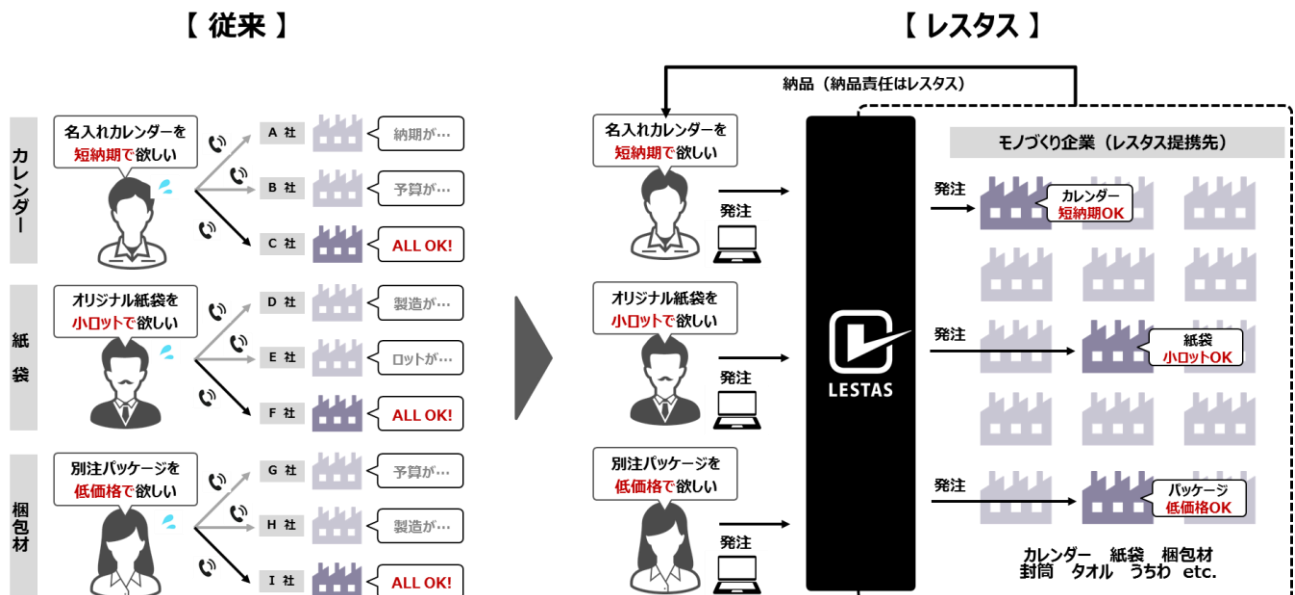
【 従来 】

カレンダー

名入れカレンダーを短納期で欲しい

A 社　納期が…
B 社　予算が…
C 社　ALL OK!

紙袋

オリジナル紙袋を小ロットで欲しい

D 社　製造が…
E 社　ロットが…
F 社　ALL OK!

梱包材

別注パッケージを低価格で欲しい

G 社　予算が…
H 社　製造が…
I 社　ALL OK!

【 レスタス 】

納品（納品責任はレスタス）

名入れカレンダーを短納期で欲しい
発注

オリジナル紙袋を小ロットで欲しい
発注

別注パッケージを低価格で欲しい
発注

LESTAS

モノづくり企業（レスタス提携先）

発注　カレンダー短納期OK
発注　紙袋小ロットOK
発注　パッケージ低価格OK

カレンダー　紙袋　梱包材
封筒　タオル　うちわ　etc.